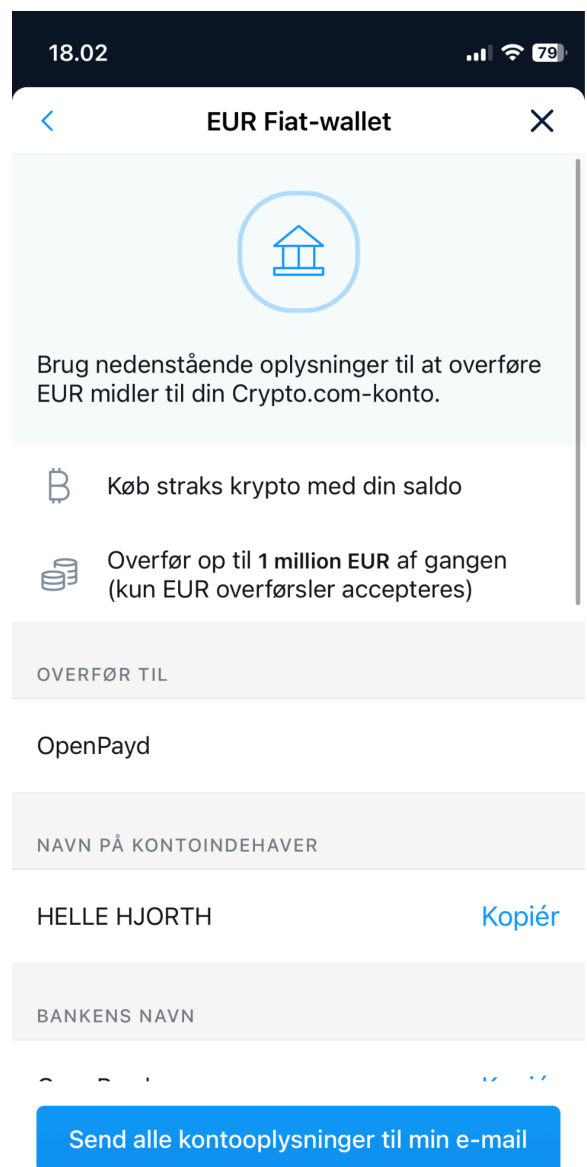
18.02

79

<

EUR Fiat-wallet

X

Brug nedenstående oplysninger til at overføre EUR midler til din Crypto.com-konto.

Køb straks krypto med din saldo

Overfør op til **1 million EUR** af gangen (kun EUR overførsler accepteres)

OVERFØR TIL

OpenPayd

NAVN PÅ KONTOINDEHAVER

HELLE HJORTH

Kopiér

BANKENS NAVN

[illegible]

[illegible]

Send alle kontooplysninger til min e-mail